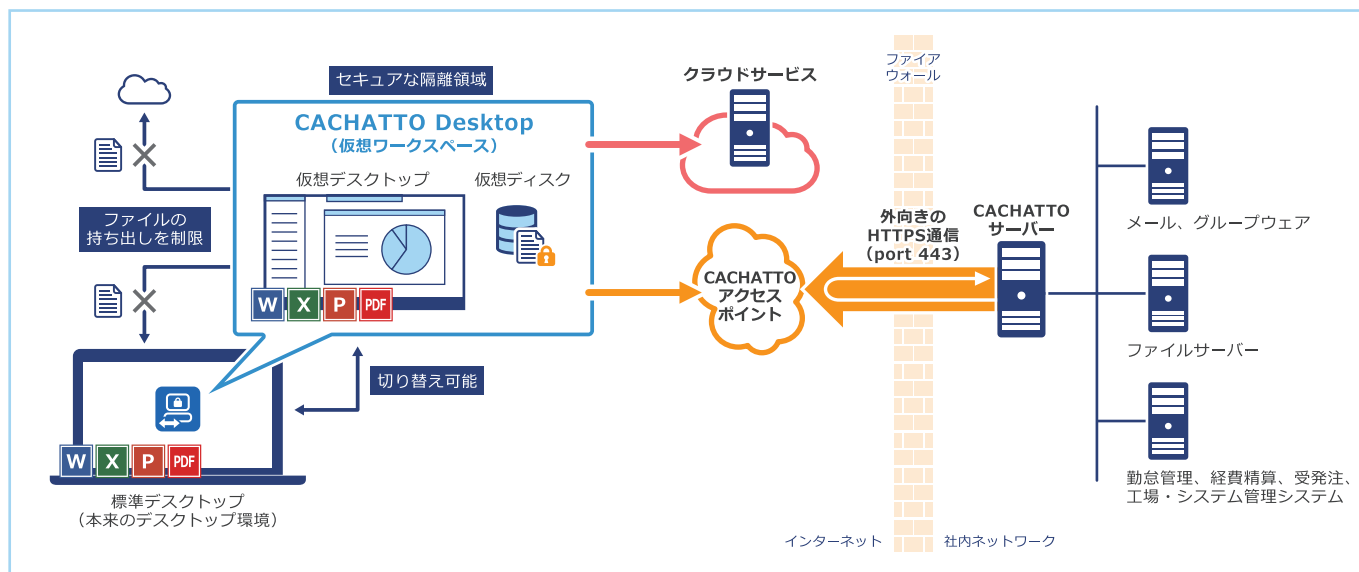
セキュアな隔離領域

CACHATTO Desktop
（仮想ワークスペース）

仮想デスクトップ

仮想ディスク

W X P PDF

ファイルの
持ち出しを制限

切り替え可能

W X P PDF

標準デスクトップ
（本来のデスクトップ環境）

クラウドサービス

ファイア
ウォール

外向きの
HTTPS通信
（port 443）

CACHATTO
アクセス
ポイント

CACHATTO
サーバー

メール、グループウェア

ファイルサーバー

勤怠管理、経費精算、受発注、
工場・システム管理システム

インターネット

社内ネットワーク